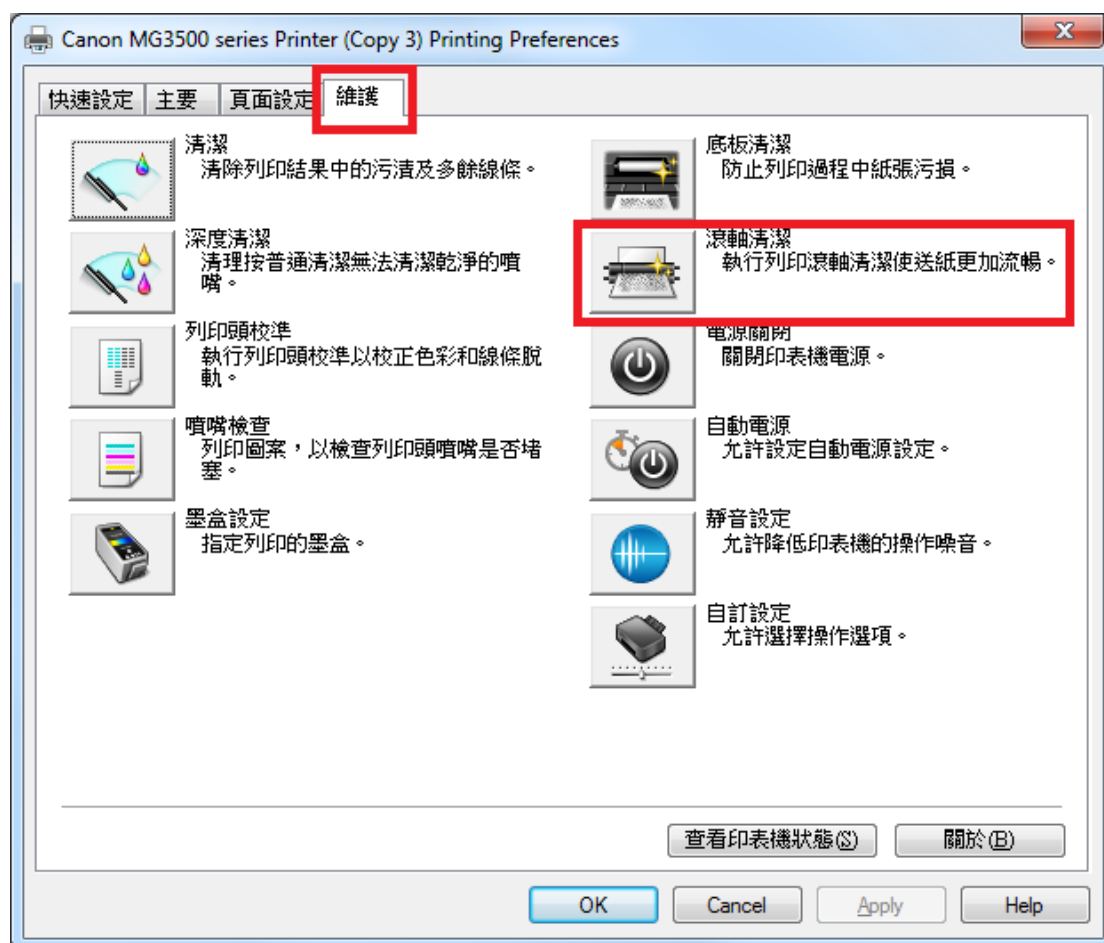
Canon MG3500 series Printer (Copy 3) Printing Preferences

快速設定 主要 頁面設定 維護

清潔
清除列印結果中的污漬及多餘線條。

深度清潔
清理按普通清潔無法清潔乾淨的噴嘴。

列印頭校準
執行列印頭校準以校正色彩和線條脫軌。

噴嘴檢查
列印圖案，以檢查列印頭噴嘴是否堵塞。

墨盒設定
指定列印的墨盒。

底板清潔
防止列印過程中紙張污損。

滾軸清潔
執行列印滾軸清潔使送紙更加流暢。

電源關閉
關閉印表機電源。

自動電源
允許設定自動電源設定。

靜音設定
允許降低印表機的操作噪音。

自訂設定
允許選擇操作選項。

查看印表機狀態(S)
關於(B)

OK Cancel Apply Help